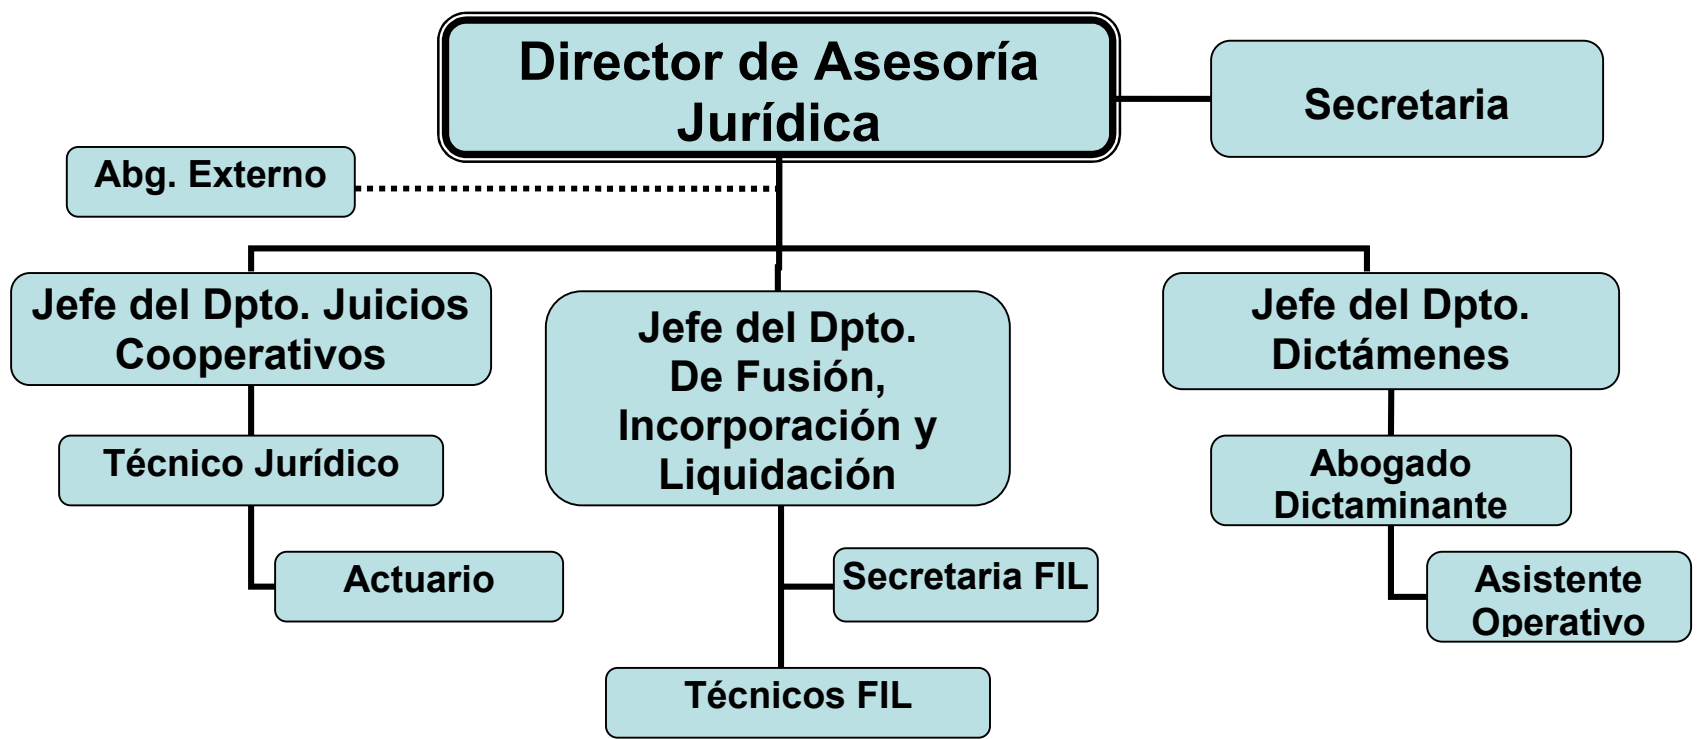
Director de Asesoría Jurídica

Secretaria

Abg. Externo

Jefe del Dpto. Juicios Cooperativos

Técnico Jurídico

Actuario

Jefe del Dpto. De Fusión, Incorporación y Liquidación

Secretaria FIL

Técnicos FIL

Jefe del Dpto. Dictámenes

Abogado Dictaminante

Asistente Operativo